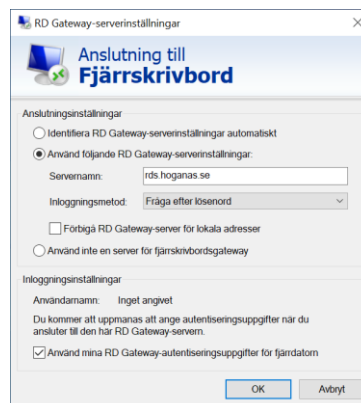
RD Gateway-serverinställningar

Anslutning till
Fjärrskrivbord

Anslutningsinställningar

Identifiera RD Gateway-serverinställningar automatiskt

Använd följande RD Gateway-serverinställningar:

Servernamn: rds.hoganas.se

Inloggningsmetod: Fråga efter lösenord

Förbigå RD Gateway-server för lokala adresser

Använd inte en server för fjärrskrivbordsgateway

Inloggningsinställningar

Användarnamn: Inget angivet

Du kommer att uppmanas att ange autentiseringsuppgifter när du ansluter till den här RD Gateway-servern.

Använd mina RD Gateway-autentiseringsuppgifter för fjärrdatorn

OK

Avbryt